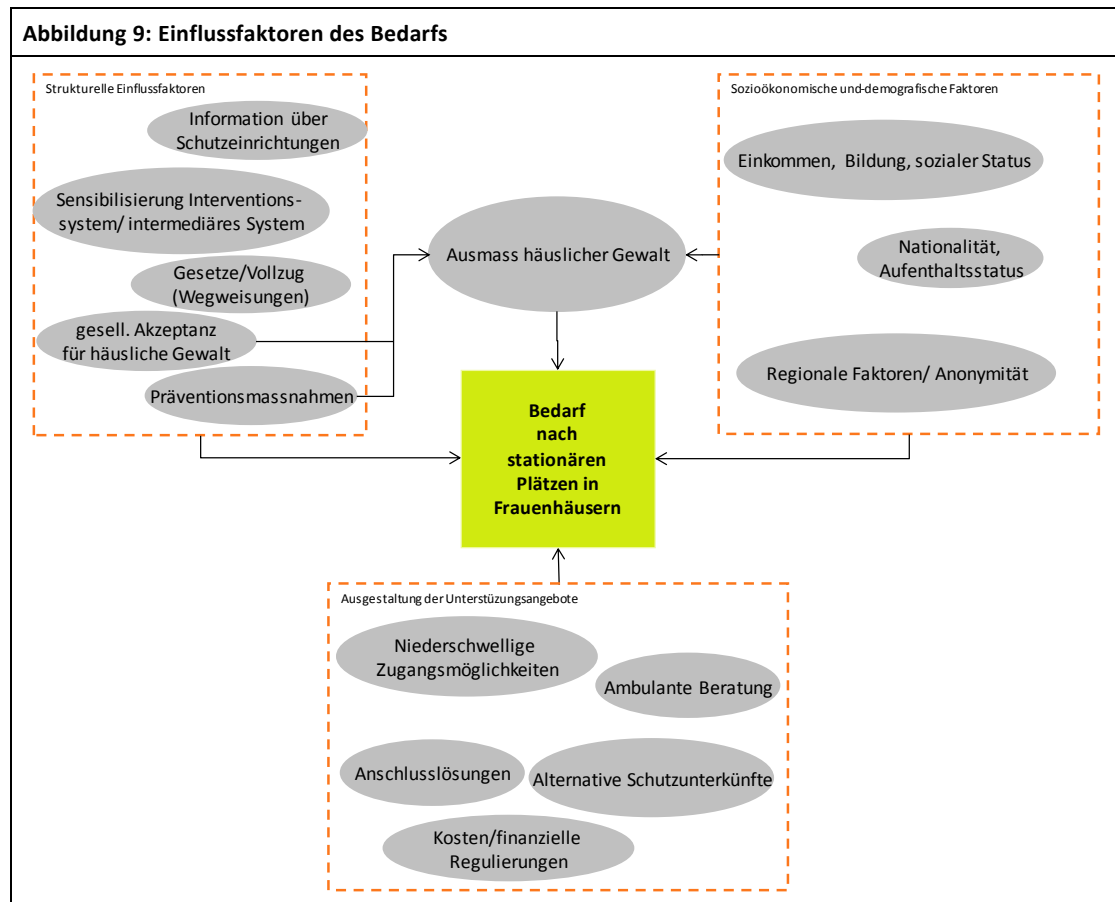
Abbildung 9: Einflussfaktoren des Bedarfs

Strukturelle Einflussfaktoren

Information über Schutzeinrichtungen

Sensibilisierung Interventionssystem/ intermediäres System

Gesetze/Vollzug (Wegweisungen)

gesell. Akzeptanz für häusliche Gewalt

Präventionsmassnahmen

Ausmass häuslicher Gewalt

Sozioökonomische und-demografische Faktoren

Einkommen, Bildung, sozialer Status

Nationalität, Aufenthaltsstatus

Regionale Faktoren/ Anonymität

Bedarf nach stationären Plätzen in Frauenhäusern

Ausgestaltung der Unterstüzungsangebote

Niederschwellige Zugangsmöglichkeiten

Ambulante Beratung

Anschlusslösungen

Alternative Schutzunterkünfte

Kosten/finanzielle Regulierungen